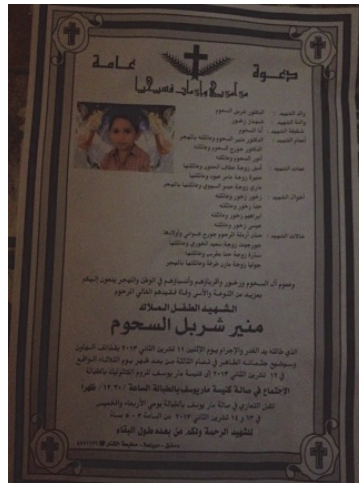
دعوة عامة

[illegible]

والد الشهيد: الدكتور شربل السحوم
والدة الشهيد: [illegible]
شقيقة الشهيد: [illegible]
أعمام الشهيد: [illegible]

عمات الشهيد: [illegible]

أخوال الشهيد: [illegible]

خالات الشهيد: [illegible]

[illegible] السحوم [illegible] في الوطن والمهجر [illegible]

الشهيد الطفل الملاك
منير شربل السحوم

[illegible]

الاجتماع في صالة كنيسة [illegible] الساعة ١٢:٣٠ ظهراً

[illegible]

لتشييد الرحمة ولكم من بعده طول البقاء

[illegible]